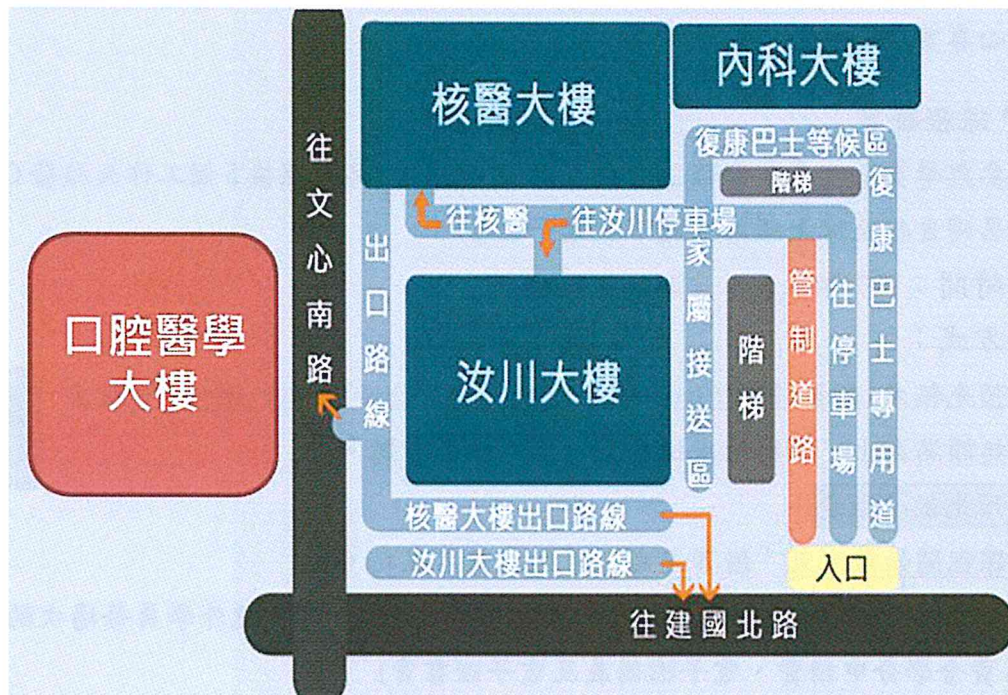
核醫大樓

內科大樓

往文心南路

復康巴士等候區

階梯

復康巴士專用道

往核醫

往汝川停車場

出口路線

家屬接送區

階梯

管制道路

往停車場

口腔醫學大樓

汝川大樓

核醫大樓出口路線

汝川大樓出口路線

入口

往建國北路